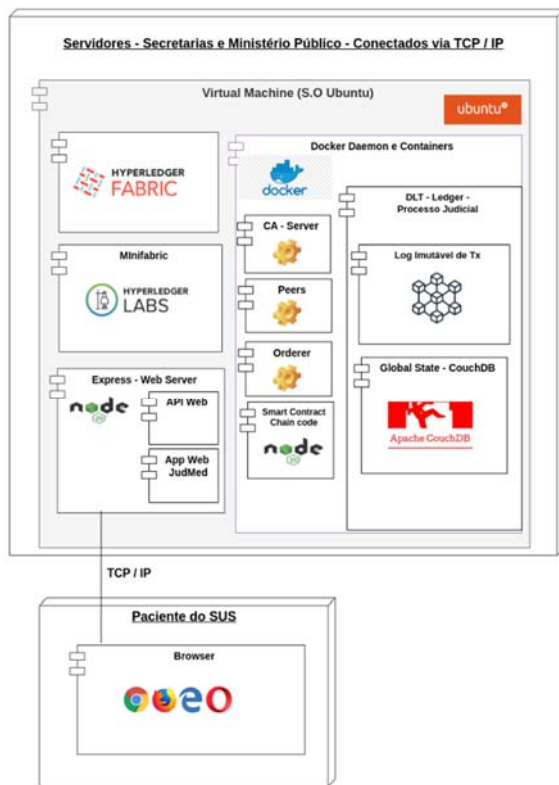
Servidores - Secretarias e Ministério Público - Conectados via TCP / IP

Virtual Machine (S.O Ubuntu)

ubuntu

HYPERLEDGER FABRIC

Minifabric

HYPERLEDGER LABS

Express - Web Server

node

API Web

App Web JudMed

Docker Daemon e Containers

docker

CA - Server

Peers

Orderer

Smart Contract Chain code

node

DLT - Ledger - Processo Judicial

Log Imutável de Tx

Global State - CouchDB

Apache CouchDB

TCP / IP

Paciente do SUS

Browser